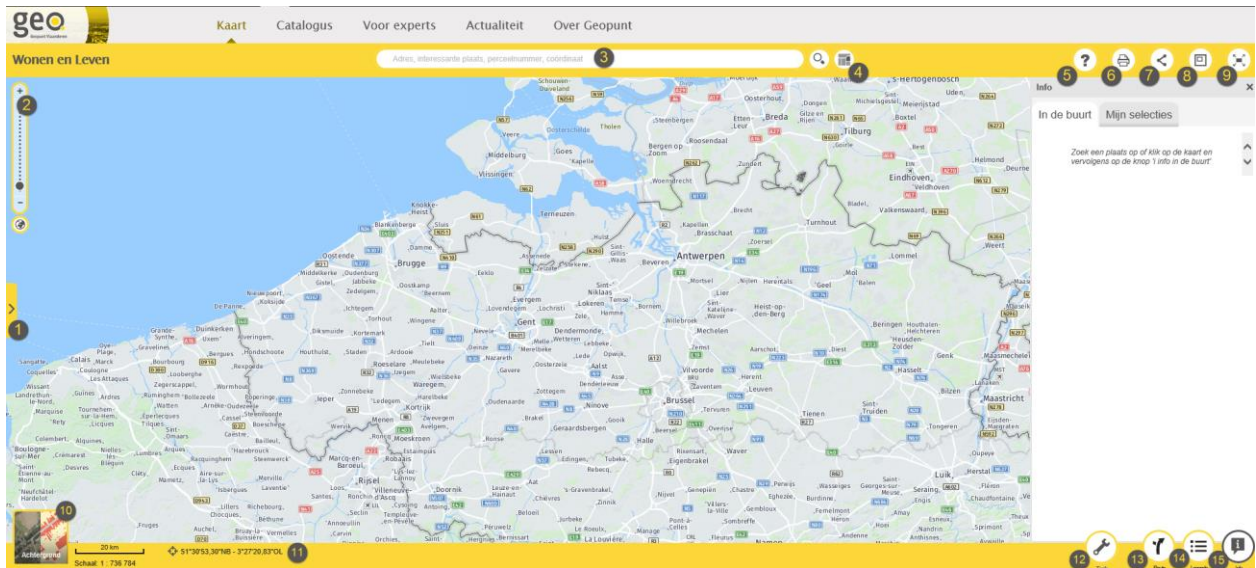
geo
Geopunt Vlaanderen

Kaart Catalogus Voor experts Actualiteit Over Geopunt

Wonen en Leven

Adres, interessante plaats, perceelnummer, coördinaat

3 4 5 6 7 8 9

2

1

Info

In de buurt Mijn selecties

Zoek een plaats op of klik op de kaart en vervolgens op de knop 'i info in de buurt'

Antwerpen
Brugge
Gent
Brussel
Tilburg
Breda
Eindhoven
Middelburg
Vlissingen
Roosendaal
Bergen op Zoom
Terneuzen
Oostende
Kortrijk
Mechelen
Leuven
Hasselt
Genk
Maastricht
Luik
Namen
Charleroi
Roeselare
Aalst
Sint-Niklaas
Turnhout
Tienen
Sint-Truiden
Tongeren
Waregem
Dendermonde
Lokeren
Ieper
Mol
Geel
Halle
Wavre
Lille
Calais
Boulogne-sur-Mer
Dunkerque
Tournai
Mons
's-Hertogenbosch

10 Achtergrond

20 km
Schaal 1 : 736 784

11 51°30'53,30"NB - 3°27'20,83"OL

12 13 14 15